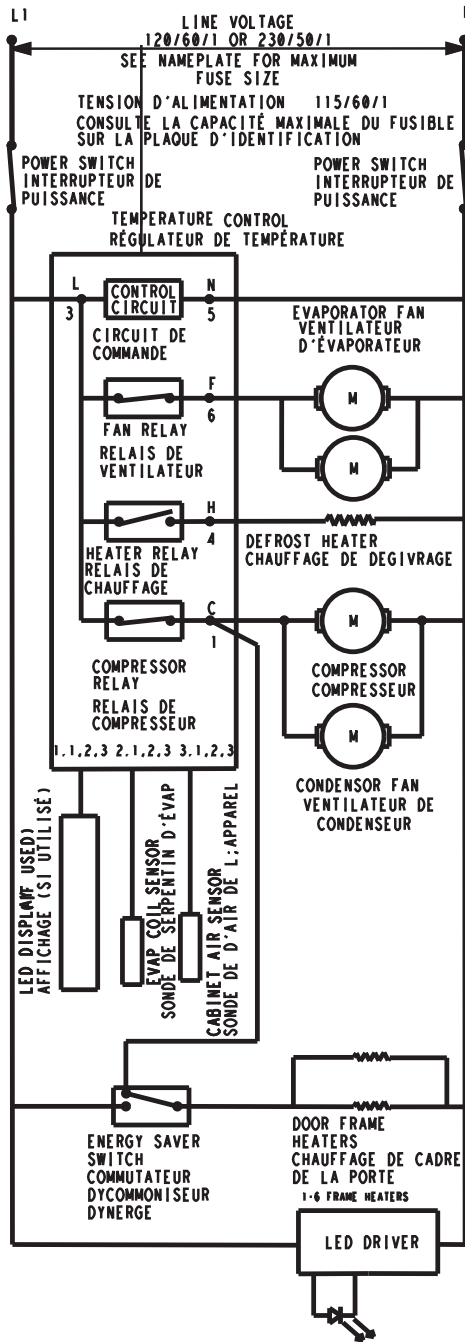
L1
L2
LINE VOLTAGE
120/60/1 OR 230/50/1
SEE NAMEPLATE FOR MAXIMUM FUSE SIZE
TENSION D'ALIMENTATION 115/60/1
CONSULTE LA CAPACITÉ MAXIMALE DU FUSIBLE SUR LA PLAQUE D'IDENTIFICATION

POWER SWITCH
INTERRUPTEUR DE PUISSANCE

POWER SWITCH
INTERRUPTEUR DE PUISSANCE

TEMPERATURE CONTROL
RÉGULATEUR DE TEMPÉRATURE

L
3
CONTROL CIRCUIT
N
5
CIRCUIT DE COMMANDE

EVAPORATOR FAN
VENTILATEUR D'ÉVAPORATEUR

F
6
M
M
FAN RELAY
RELAIS DE VENTILATEUR

H
4
DEFROST HEATER
CHAUFFAGE DE DEGIVRAGE
HEATER RELAY
RELAIS DE CHAUFFAGE

C
1
M
COMPRESSOR RELAY
RELAIS DE COMPRESSEUR

COMPRESSOR
COMPRESSEUR

M
1.1,2,3 2.1,2,3 3.1,2,3

CONDENSOR FAN
VENTILATEUR DE CONDENSEUR

LED DISPLAY (IF USED)
AFFICHAGE (SI UTILISÉ)

EVAP COIL SENSOR
SONDE DE SERPENTIN D'ÉVAP

CABINET AIR SENSOR
SONDE DE D'AIR DE L;APPAREL

ENERGY SAVER SWITCH
COMMUTATEUR DYCOMMONISEUR DYNERGE

DOOR FRAME HEATERS
CHAUFFAGE DE CADRE DE LA PORTE
1-6 FRAME HEATERS

LED DRIVER